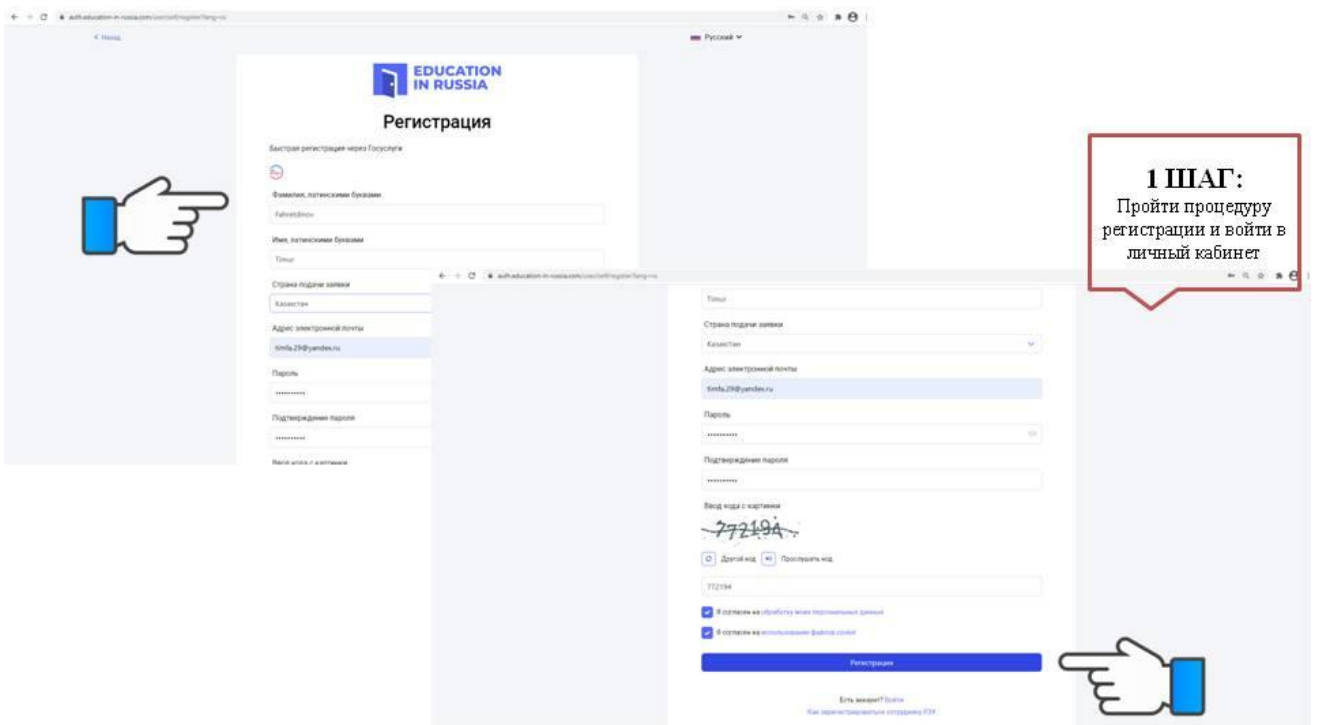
auth.education-in-russia.com/user/self/register?lang=ru

< Назад

Русский

EDUCATION IN RUSSIA

Регистрация

Быстрая регистрация через Госуслуги

Фамилия, латинскими буквами

Fahretdinov

Имя, латинскими буквами

Timur

Страна подачи заявки

Казахстан

Адрес электронной почты

timfa.29@yandex.ru

Пароль

••••••••••

Подтверждение пароля

••••••••••

Ввод кода с картинки

1 ШАГ:
Пройти процедуру регистрации и войти в личный кабинет

auth.education-in-russia.com/user/self/register?lang=ru

Timur

Страна подачи заявки

Казахстан

Адрес электронной почты

timfa.29@yandex.ru

Пароль

••••••••••

Подтверждение пароля

••••••••••

Ввод кода с картинки

772194

Другой код   Прослушать код

772194

Я согласен на обработку моих персональных данных

Я согласен на использование файлов cookie

Регистрация

Есть аккаунт? Войти

Как зарегистрировать сотрудника РЗУ